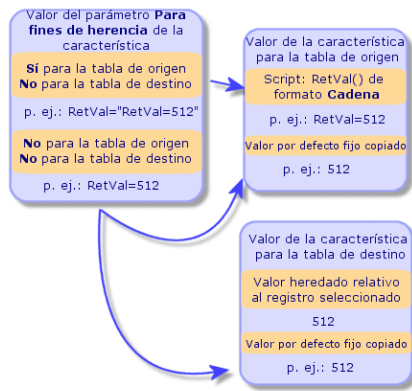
Valor del parámetro **Para fines de herencia** de la característica

**Sí** para la tabla de origen
**No** para la tabla de destino

p. ej.: RetVal="RetVal=512"

**No** para la tabla de origen
**No** para la tabla de destino

p. ej.: RetVal=512

Valor de la característica para la tabla de origen

Script: RetVal() de formato **Cadena**

p. ej.: RetVal=512

Valor por defecto fijo copiado

p. ej.: 512

Valor de la característica para la tabla de destino

Valor heredado relativo al registro seleccionado

512

Valor por defecto fijo copiado

p. ej.: 512